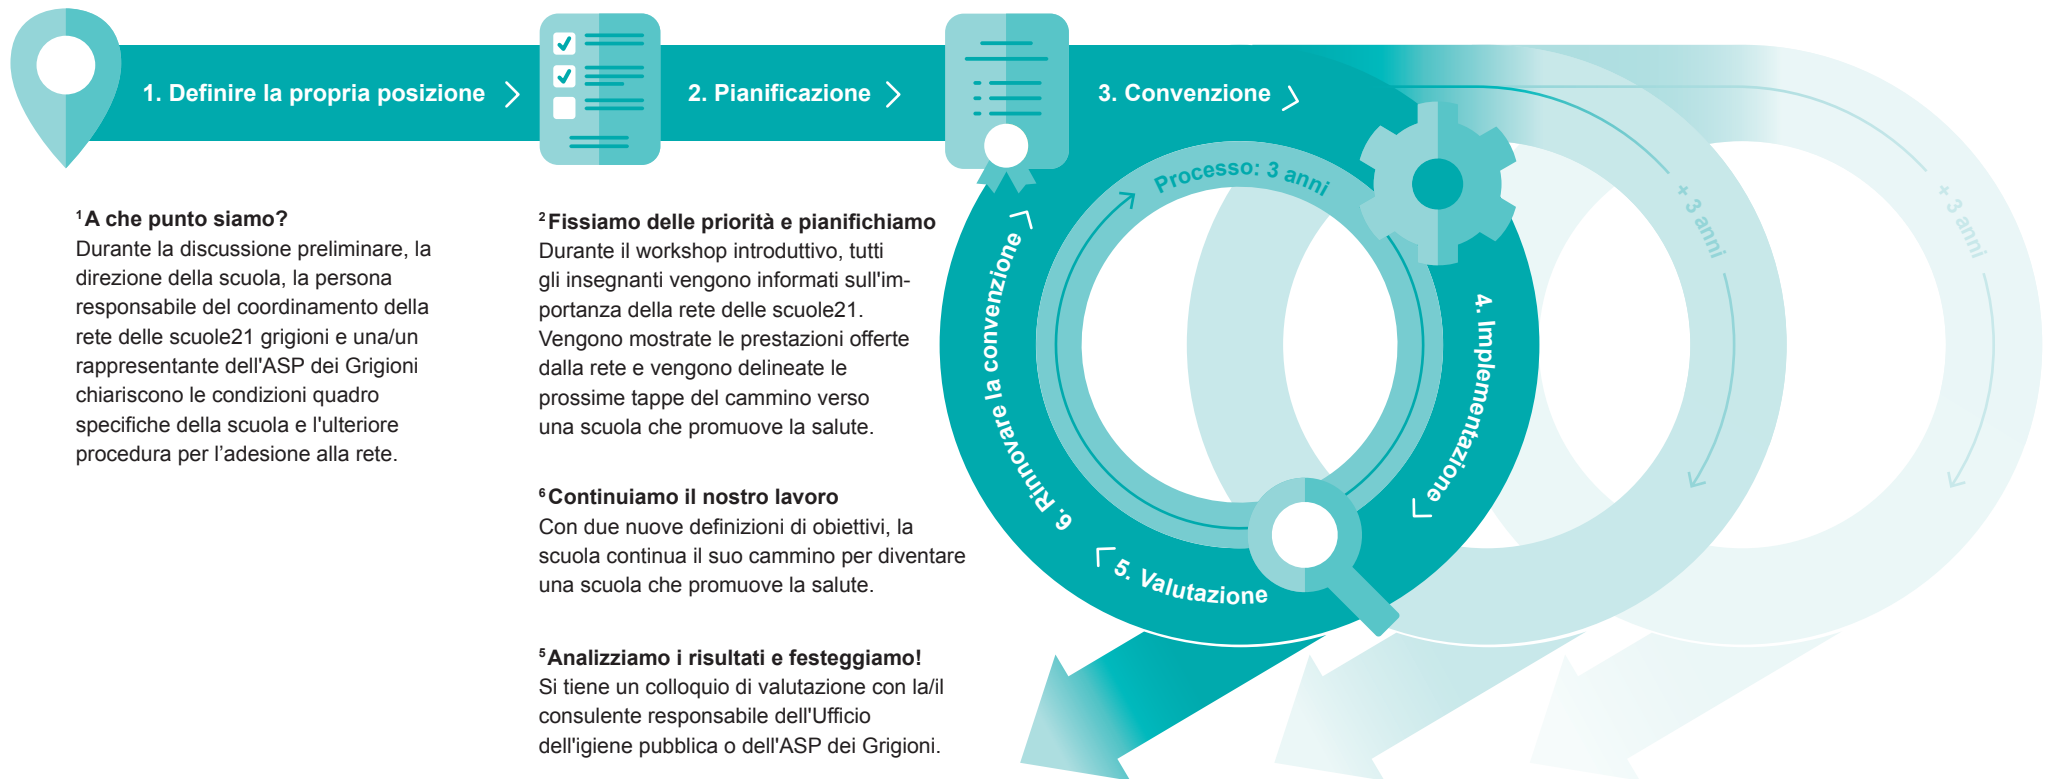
1. Definire la propria posizione

2. Pianificazione

3. Convenzione

Processo: 3 anni

+ 3 anni

+ 3 anni

4. Implementazione

5. Valutazione

6. Rinnovare la convenzione

$^1$A che punto siamo?
Durante la discussione preliminare, la direzione della scuola, la persona responsabile del coordinamento della rete delle scuole21 grigioni e una/un rappresentante dell'ASP dei Grigioni chiariscono le condizioni quadro specifiche della scuola e l'ulteriore procedura per l'adesione alla rete.

$^2$Fissiamo delle priorità e pianifichiamo
Durante il workshop introduttivo, tutti gli insegnanti vengono informati sull'importanza della rete delle scuole21. Vengono mostrate le prestazioni offerte dalla rete e vengono delineate le prossime tappe del cammino verso una scuola che promuove la salute.

$^6$Continuiamo il nostro lavoro
Con due nuove definizioni di obiettivi, la scuola continua il suo cammino per diventare una scuola che promuove la salute.

$^5$Analizziamo i risultati e festeggiamo!
Si tiene un colloquio di valutazione con la/il consulente responsabile dell'Ufficio dell'igiene pubblica o dell'ASP dei Grigioni.